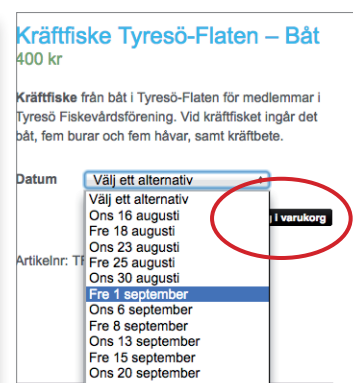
Kräftfiske Tyresö-Flaten – Båt
400 kr

Kräftfiske från båt i Tyresö-Flaten för medlemmar i Tyresö Fiskevårdsförening. Vid kräftfisket ingår det båt, fem burar och fem håvar, samt kräftbete.

Datum
Välj ett alternativ
Välj ett alternativ
Ons 16 augusti
Fre 18 augusti
Ons 23 augusti
Fre 25 augusti
Ons 30 augusti
Fre 1 september
Ons 6 september
Fre 8 september
Ons 13 september
Fre 15 september
Ons 20 september

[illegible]g i varukorg

Artikelnr: T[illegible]